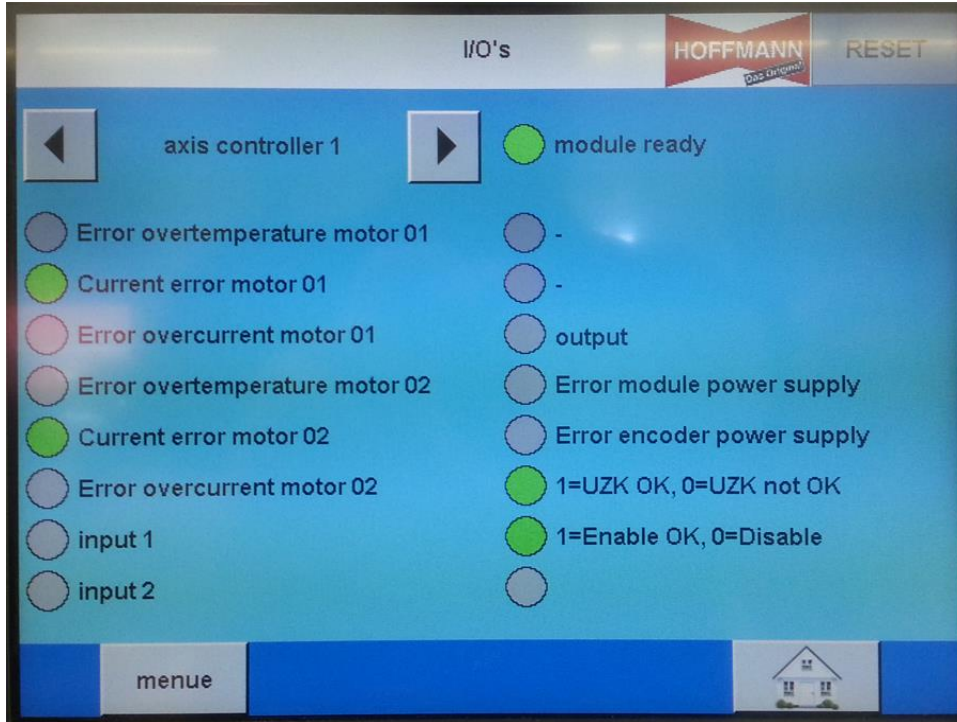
I/O's

HOFFMANN
Das Original

RESET

axis controller 1

module ready

Error overtemperature motor 01

Current error motor 01

Error overcurrent motor 01

Error overtemperature motor 02

Current error motor 02

Error overcurrent motor 02

input 1

input 2

-

-

output

Error module power supply

Error encoder power supply

1=UZK OK, 0=UZK not OK

1=Enable OK, 0=Disable

menue